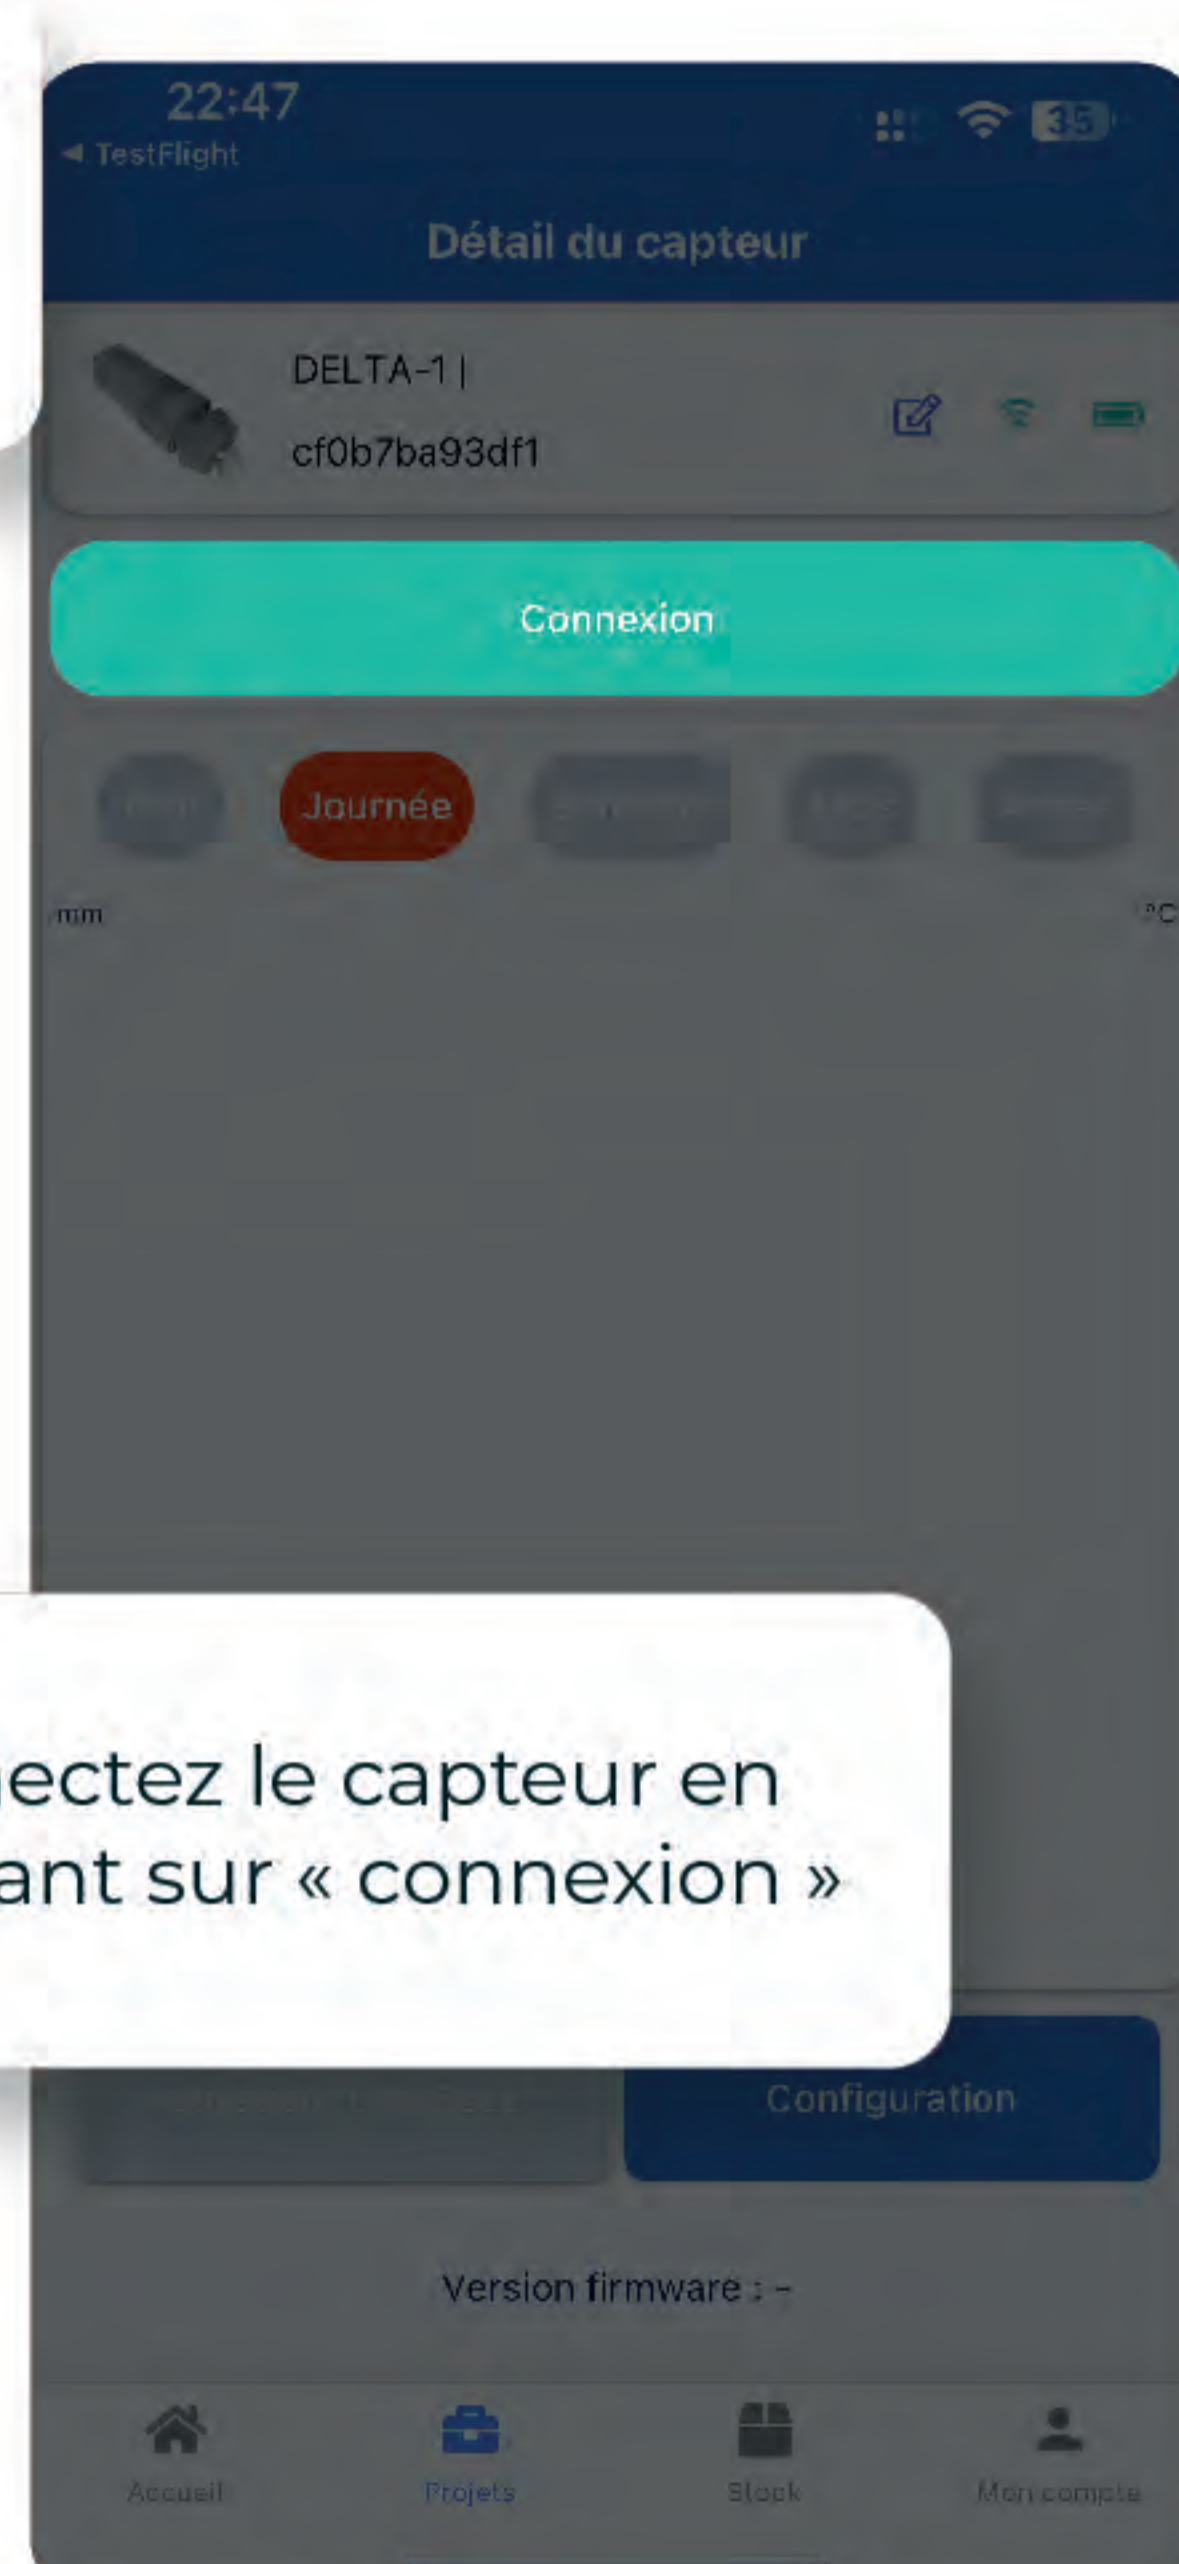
22:47
◀ TestFlight
35

Détail du capteur

DELTA-1 |
cf0b7ba93df1

Connexion

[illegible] Journée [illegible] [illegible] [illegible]

mm
°C

ectez le capteur en
ant sur « connexion »

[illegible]
Configuration

Version firmware : -

Accueil
Projets
Stock
Mon compte